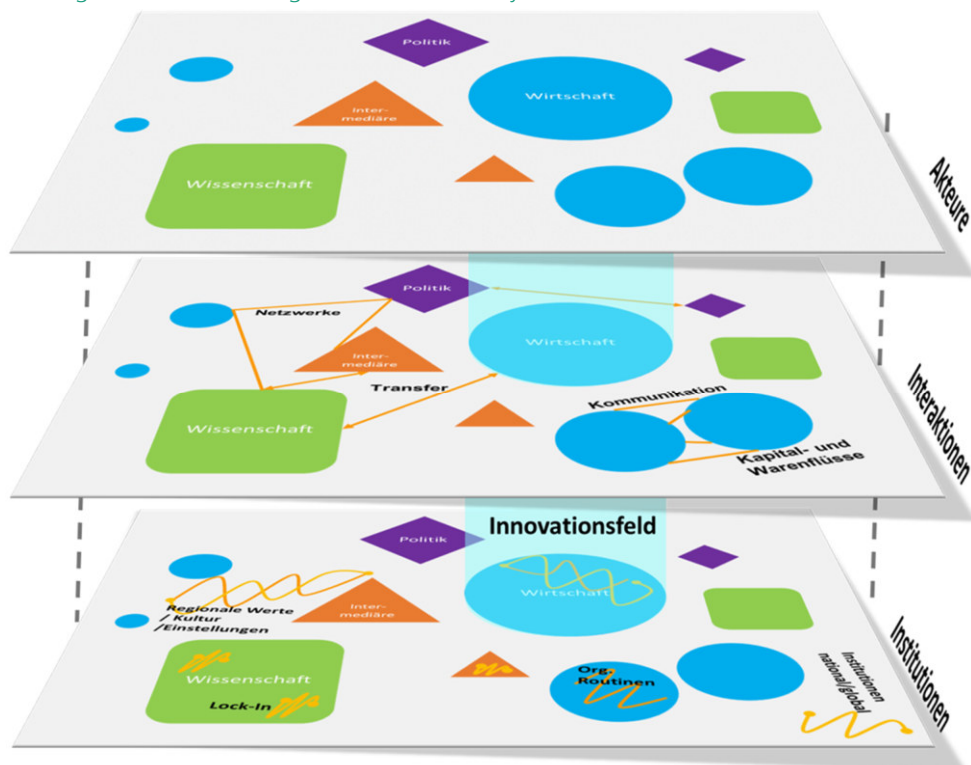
Politik

Intermediäre

Wirtschaft

Wissenschaft

Akteure

Politik

Netzwerke

Intermediäre

Wirtschaft

Transfer

Wissenschaft

Kommunikation

Kapital- und Warenflüsse

Interaktionen

Innovationsfeld

Politik

Regionale Werte / Kultur /Einstellungen

Intermediäre

Wirtschaft

Wissenschaft

Lock-In

Org. Routinen

Institutionen national/global

Institutionen